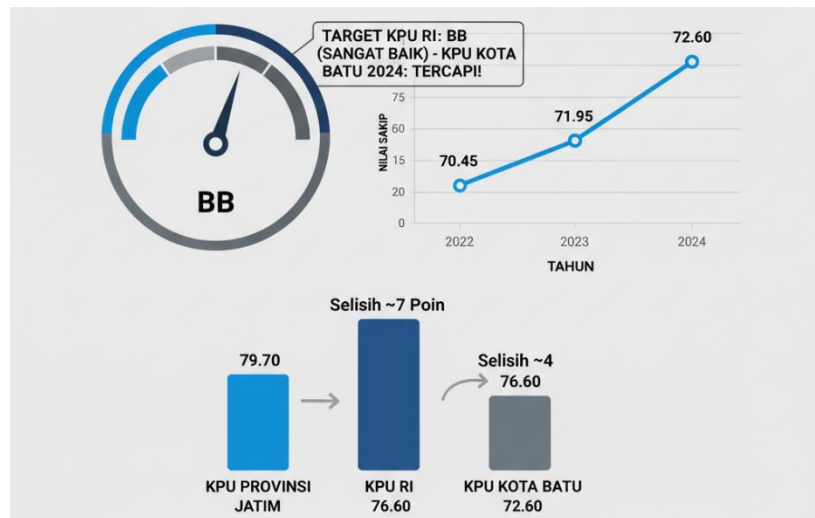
TARGET KPU RI: BB (SANGAT BAIK) - KPU KOTA BATU 2024: TERCAPI!

BB

72.60

71.95

70.45

75

60

15

20

0

NILAI SAKIP

2022

2023

2024

TAHUN

Selisih ~7 Poin

79.70

Selisih ~4

76.60

KPU PROVINSI JATIM

KPU RI 76.60

KPU KOTA BATU 72.60